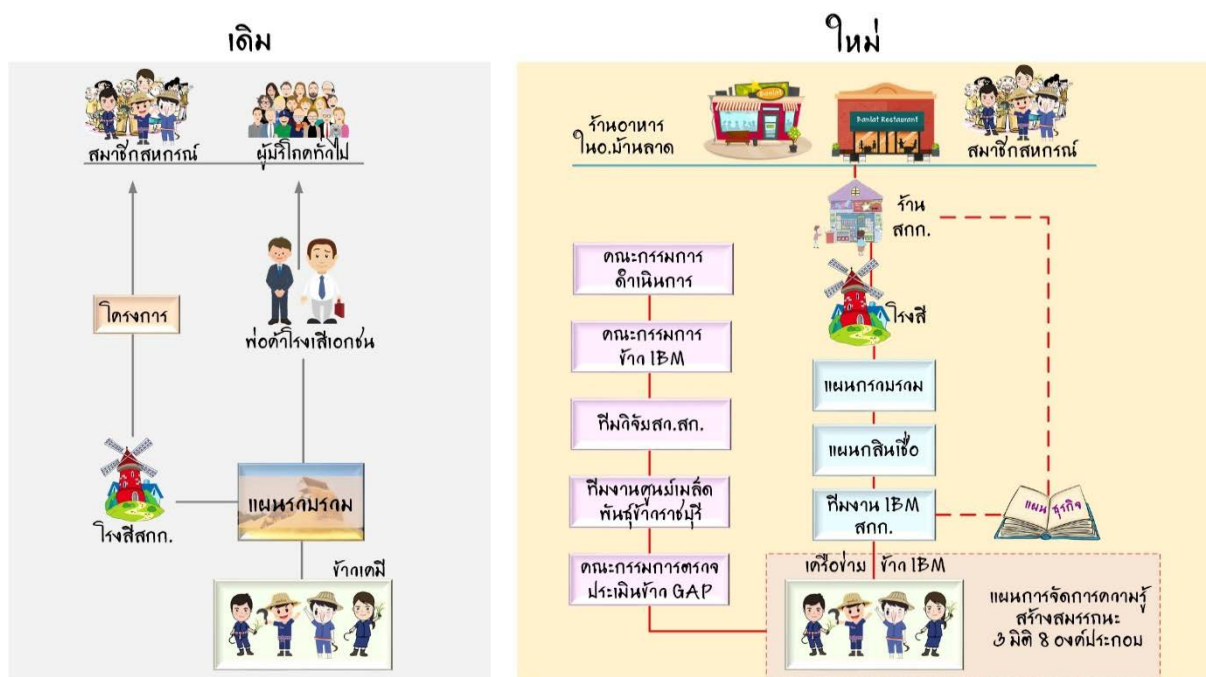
เดิม

สมาชิกสหกรณ์

ผู้บริโภคทั่วไป

โครงการ

พ่อค้าโรงสีเอกชน

โรงสีสกก.

แผนกรวบรวม

ข้าวเปลือก

ใหม่

ร้านอาหาร ในอ.บ้านลาด

Banlat Restaurant

สมาชิกสหกรณ์

ร้าน สกก.

คณะกรรมการ ดำเนินการ

คณะกรรมการ ข้าว IBM

ทีมวิจัยสว.สก.

ทีมงานศูนย์เมล็ดพันธุ์ข้าวราชบุรี

คณะกรรมการตรวจประเมินข้าว GAP

โรงสี

แผนกรวบรวม

แผนกสินเชื่อ

ทีมงาน IBM สกก.

แผน ธุรกิจ

เครือข่าย ข้าว IBM

แผนการจัดการความรู้ สร้างสมรรถนะ 3 มิติ 8 องค์ประกอบ